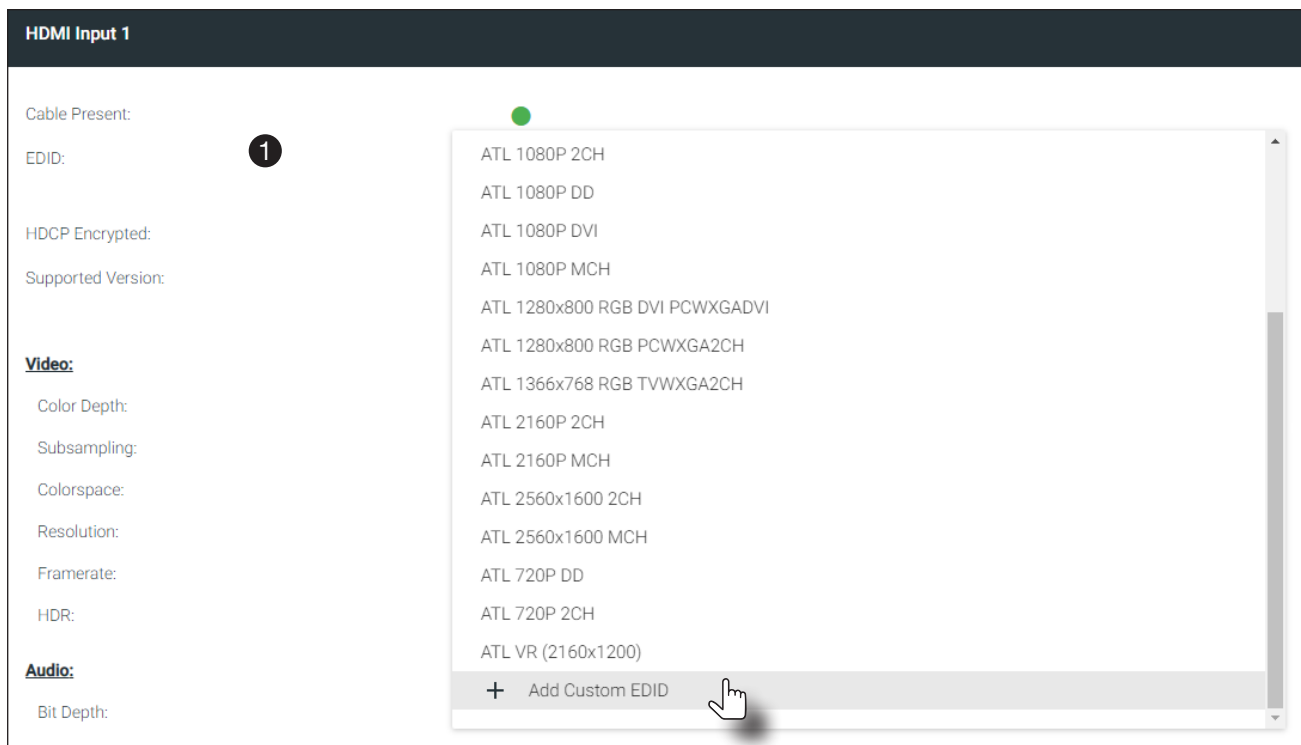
HDMI Input 1

Cable Present:

EDID:

1

HDCP Encrypted:

Supported Version:

Video:

Color Depth:

Subsampling:

Colorspace:

Resolution:

Framerate:

HDR:

Audio:

Bit Depth:

ATL 1080P 2CH
ATL 1080P DD
ATL 1080P DVI
ATL 1080P MCH
ATL 1280x800 RGB DVI PCWXGADVI
ATL 1280x800 RGB PCWXGA2CH
ATL 1366x768 RGB TVWXGA2CH
ATL 2160P 2CH
ATL 2160P MCH
ATL 2560x1600 2CH
ATL 2560x1600 MCH
ATL 720P DD
ATL 720P 2CH
ATL VR (2160x1200)
+ Add Custom EDID